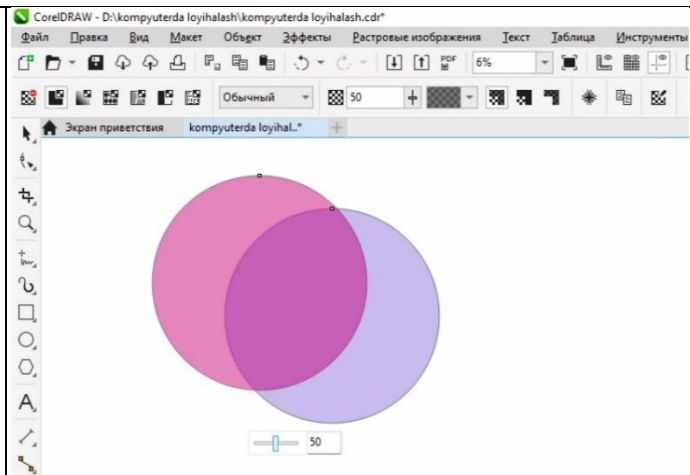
CorelDRAW - D:\kompyuterda loyihalash\kompyuterda loyihalash.cdr*

Файл Правка Вид Макет Объект Эффекты Растровые изображения Текст Таблица Инструменты

6%

Обычный 50

Экран приветствия kompyuterda loyihal..*

A

50